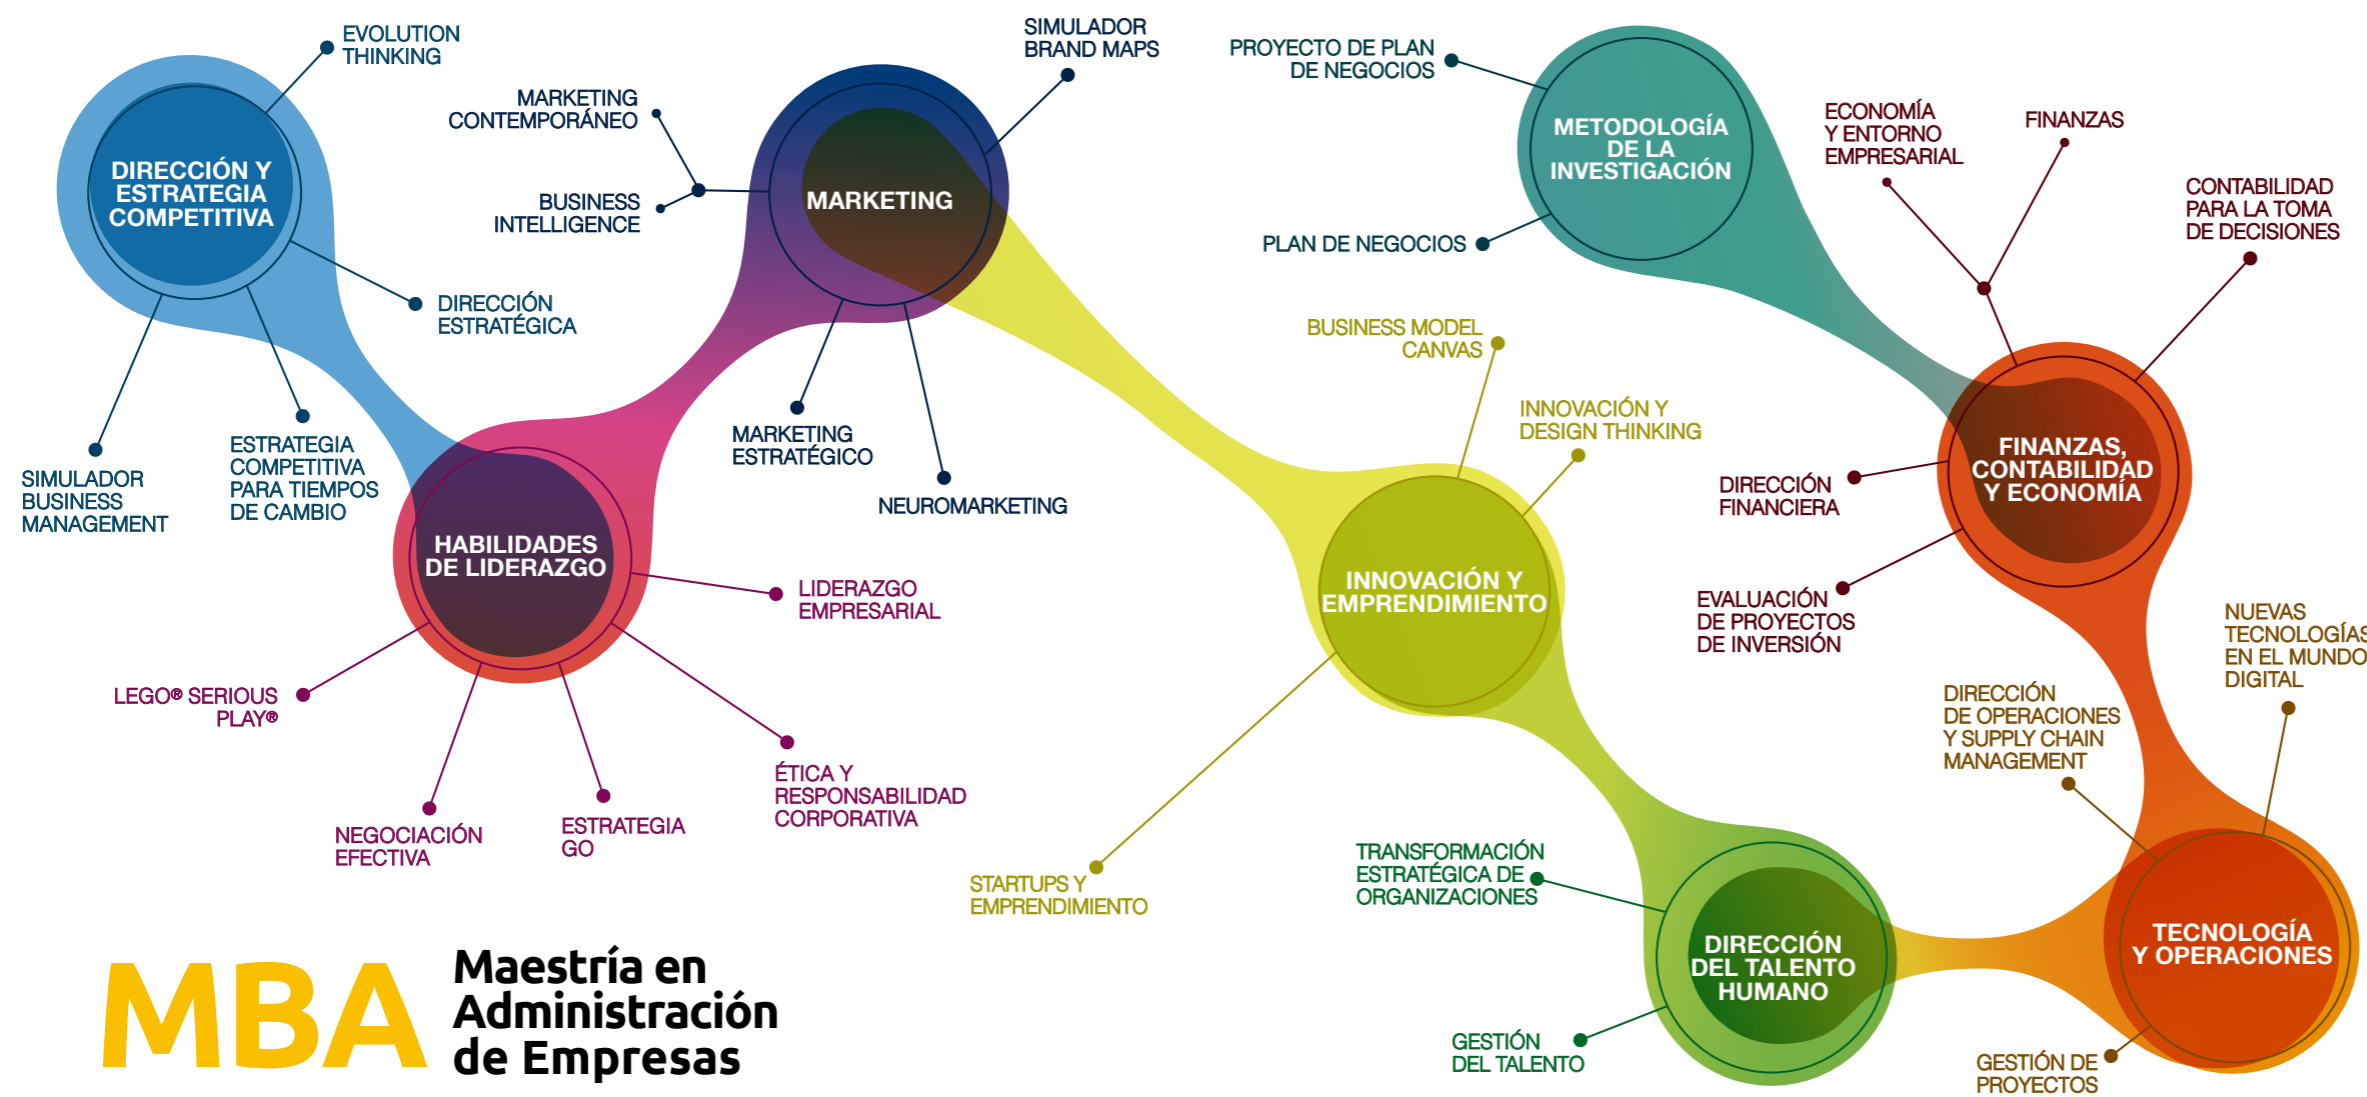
EVOLUTION THINKING

DIRECCIÓN Y ESTRATEGIA COMPETITIVA

DIRECCIÓN ESTRATÉGICA

SIMULADOR BUSINESS MANAGEMENT

ESTRATEGIA COMPETITIVA PARA TIEMPOS DE CAMBIO

MARKETING CONTEMPORÁNEO

BUSINESS INTELLIGENCE

MARKETING

SIMULADOR BRAND MAPS

MARKETING ESTRATÉGICO

NEUROMARKETING

HABILIDADES DE LIDERAZGO

LIDERAZGO EMPRESARIAL

LEGO® SERIOUS PLAY®

NEGOCIACIÓN EFECTIVA

ESTRATEGIA GO

ÉTICA Y RESPONSABILIDAD CORPORATIVA

PROYECTO DE PLAN DE NEGOCIOS

METODOLOGÍA DE LA INVESTIGACIÓN

PLAN DE NEGOCIOS

BUSINESS MODEL CANVAS

INNOVACIÓN Y DESIGN THINKING

INNOVACIÓN Y EMPRENDIMIENTO

STARTUPS Y EMPRENDIMIENTO

ECONOMÍA Y ENTORNO EMPRESARIAL

FINANZAS

CONTABILIDAD PARA LA TOMA DE DECISIONES

DIRECCIÓN FINANCIERA

FINANZAS, CONTABILIDAD Y ECONOMÍA

EVALUACIÓN DE PROYECTOS DE INVERSIÓN

NUEVAS TECNOLOGÍAS EN EL MUNDO DIGITAL

DIRECCIÓN DE OPERACIONES Y SUPPLY CHAIN MANAGEMENT

TRANSFORMACIÓN ESTRATÉGICA DE ORGANIZACIONES

DIRECCIÓN DEL TALENTO HUMANO

GESTIÓN DEL TALENTO

TECNOLOGÍA Y OPERACIONES

GESTIÓN DE PROYECTOS

MBA Maestría en Administración de Empresas